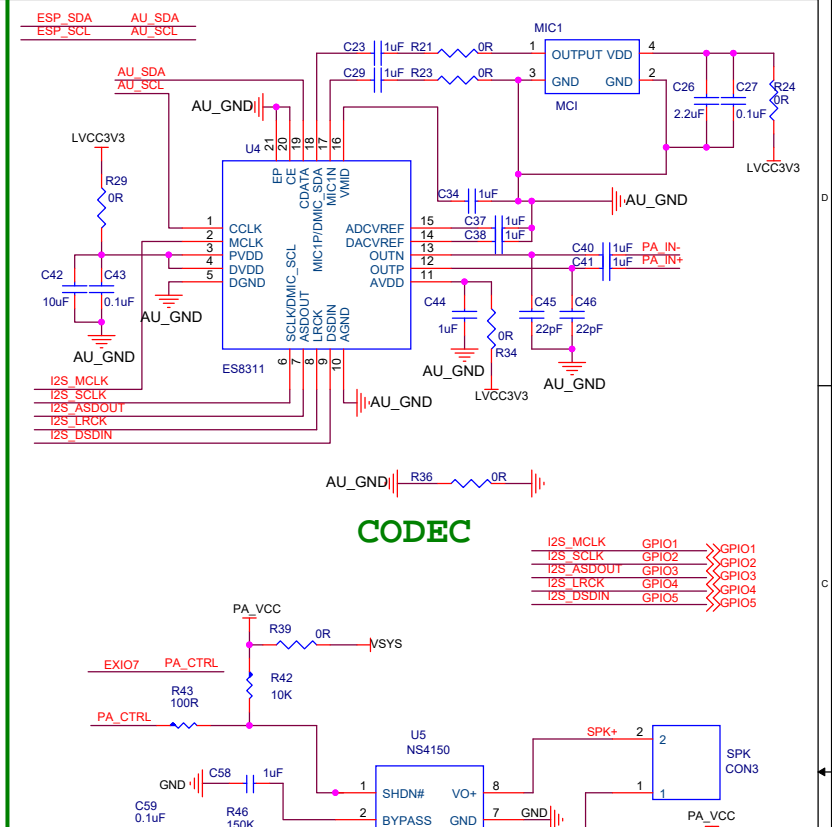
ESP_SDA AU_SDA
ESP_SCL AU_SCL

MIC1
C23 1uF R21 0R 1 OUTPUT VDD 4
C29 1uF R23 0R 3 GND GND 2
MCI
AU_SDA
AU_SCL
AU_GND
C26 C27 R24
2.2uF 0.1uF 0R
LVCC3V3
LVCC3V3
U4 21 20 19 18 17 16
EP CE CDATA MIC1P/DMIC_SDA MIC1N VMID
R29
0R
C34 1uF
AU_GND
1 CCLK
2 MCLK
3 PVDD
4 DVDD
5 DGND
ADCVREF 15
DACVREF 14
OUTN 13
OUTP 12
AVDD 11
C37 1uF
C38 1uF
C40 1uF PA_IN-
C41 1uF PA_IN+
C42 C43
10uF 0.1uF
AU_GND
AU_GND
SCLK/DMIC_SCL ASDOUT LRCK DSDIN AGND
ES8311
6 7 8 9 10
C44
1uF
R34
0R
AU_GND
LVCC3V3
C45 C46
22pF 22pF
AU_GND
I2S_MCLK
I2S_SCLK
I2S_ASDOUT
I2S_LRCK
I2S_DSDIN
AU_GND
AU_GND R36 0R

CODEC

I2S_MCLK GPIO1 GPIO1
I2S_SCLK GPIO2 GPIO2
I2S_ASDOUT GPIO3 GPIO3
I2S_LRCK GPIO4 GPIO4
I2S_DSDIN GPIO5 GPIO5

D
C

PA_VCC
R39 0R VSYS
EXIO7 PA_CTRL
R42
10K
R43
100R
PA_CTRL
U5
NS4150
SPK+ 2 2
SPK
CON3
GND C58 1uF
1 SHDN# VO+ 8
C59
0.1uF
R46
150K
2 BYPASS GND 7 GND
1 1
PA_VCC